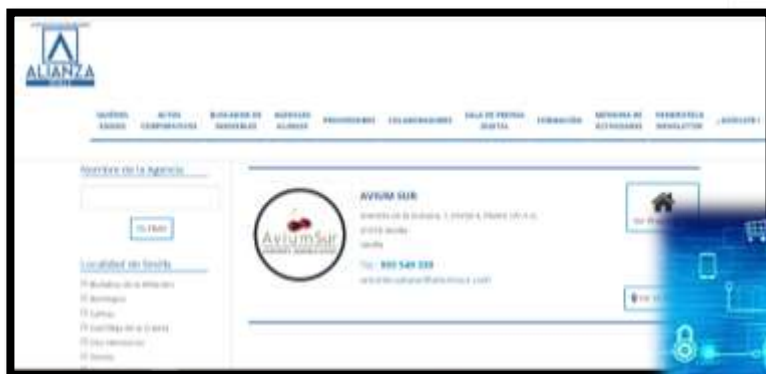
ALIANZA

QUIÉNES SOMOS | ALTAS CORPORATIVAS | BUSCADOR DE INMUEBLES | AGENCIAS ALIANZA | PROVEEDORES | COLABORADORES | SALA DE PRENSA DIGITAL | FORMACIÓN | MEMORIA DE ACTIVIDADES | HEMEROTECA NEWSLETTER | ¡ASOCIATE!

Nombre de la Agencia

FILTRAR

Localidad en Sevilla

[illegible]

AVIUM SUR

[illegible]

Sevilla

Tel.: 955 549 358

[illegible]

AviumSur